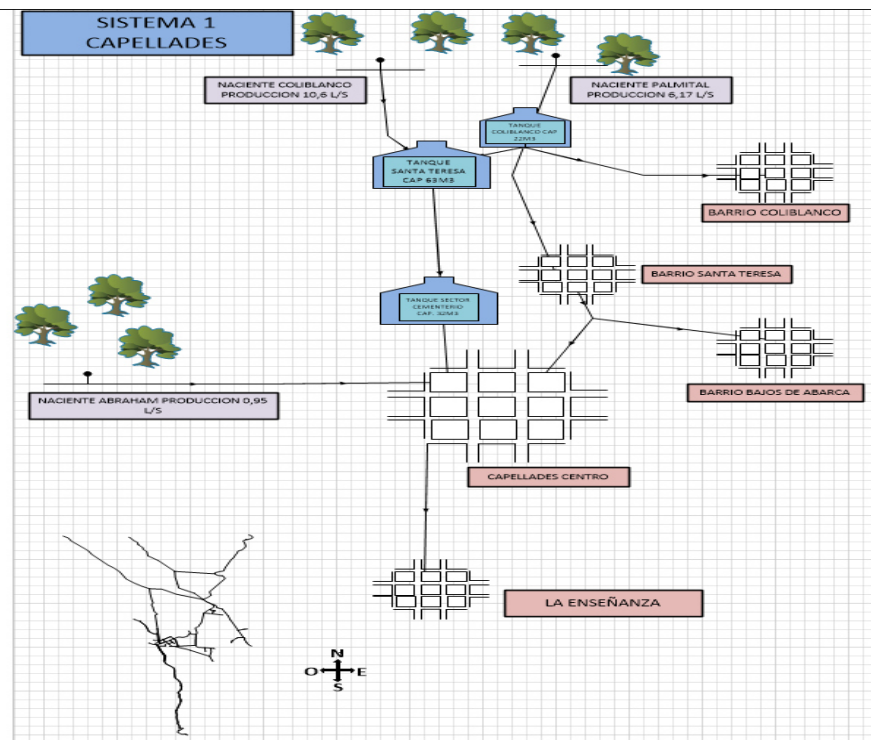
SISTEMA 1
CAPELLADES

NACIENTE COLIBLANCO
PRODUCCION 10,6 L/S

NACIENTE PALMITAL
PRODUCCION 6,17 L/S

TANQUE
COLIBLANCO CAP
22M3

TANQUE
SANTA TERESA
CAP 63M3

BARRIO COLIBLANCO

BARRIO SANTA TERESA

TANQUE SECTOR
CEMENTERIO
CAP. 32M3

BARRIO BAJOS DE ABARCA

NACIENTE ABRAHAM PRODUCCION 0,95
L/S

CAPELLADES CENTRO

LA ENSEÑANZA

N
O E
S